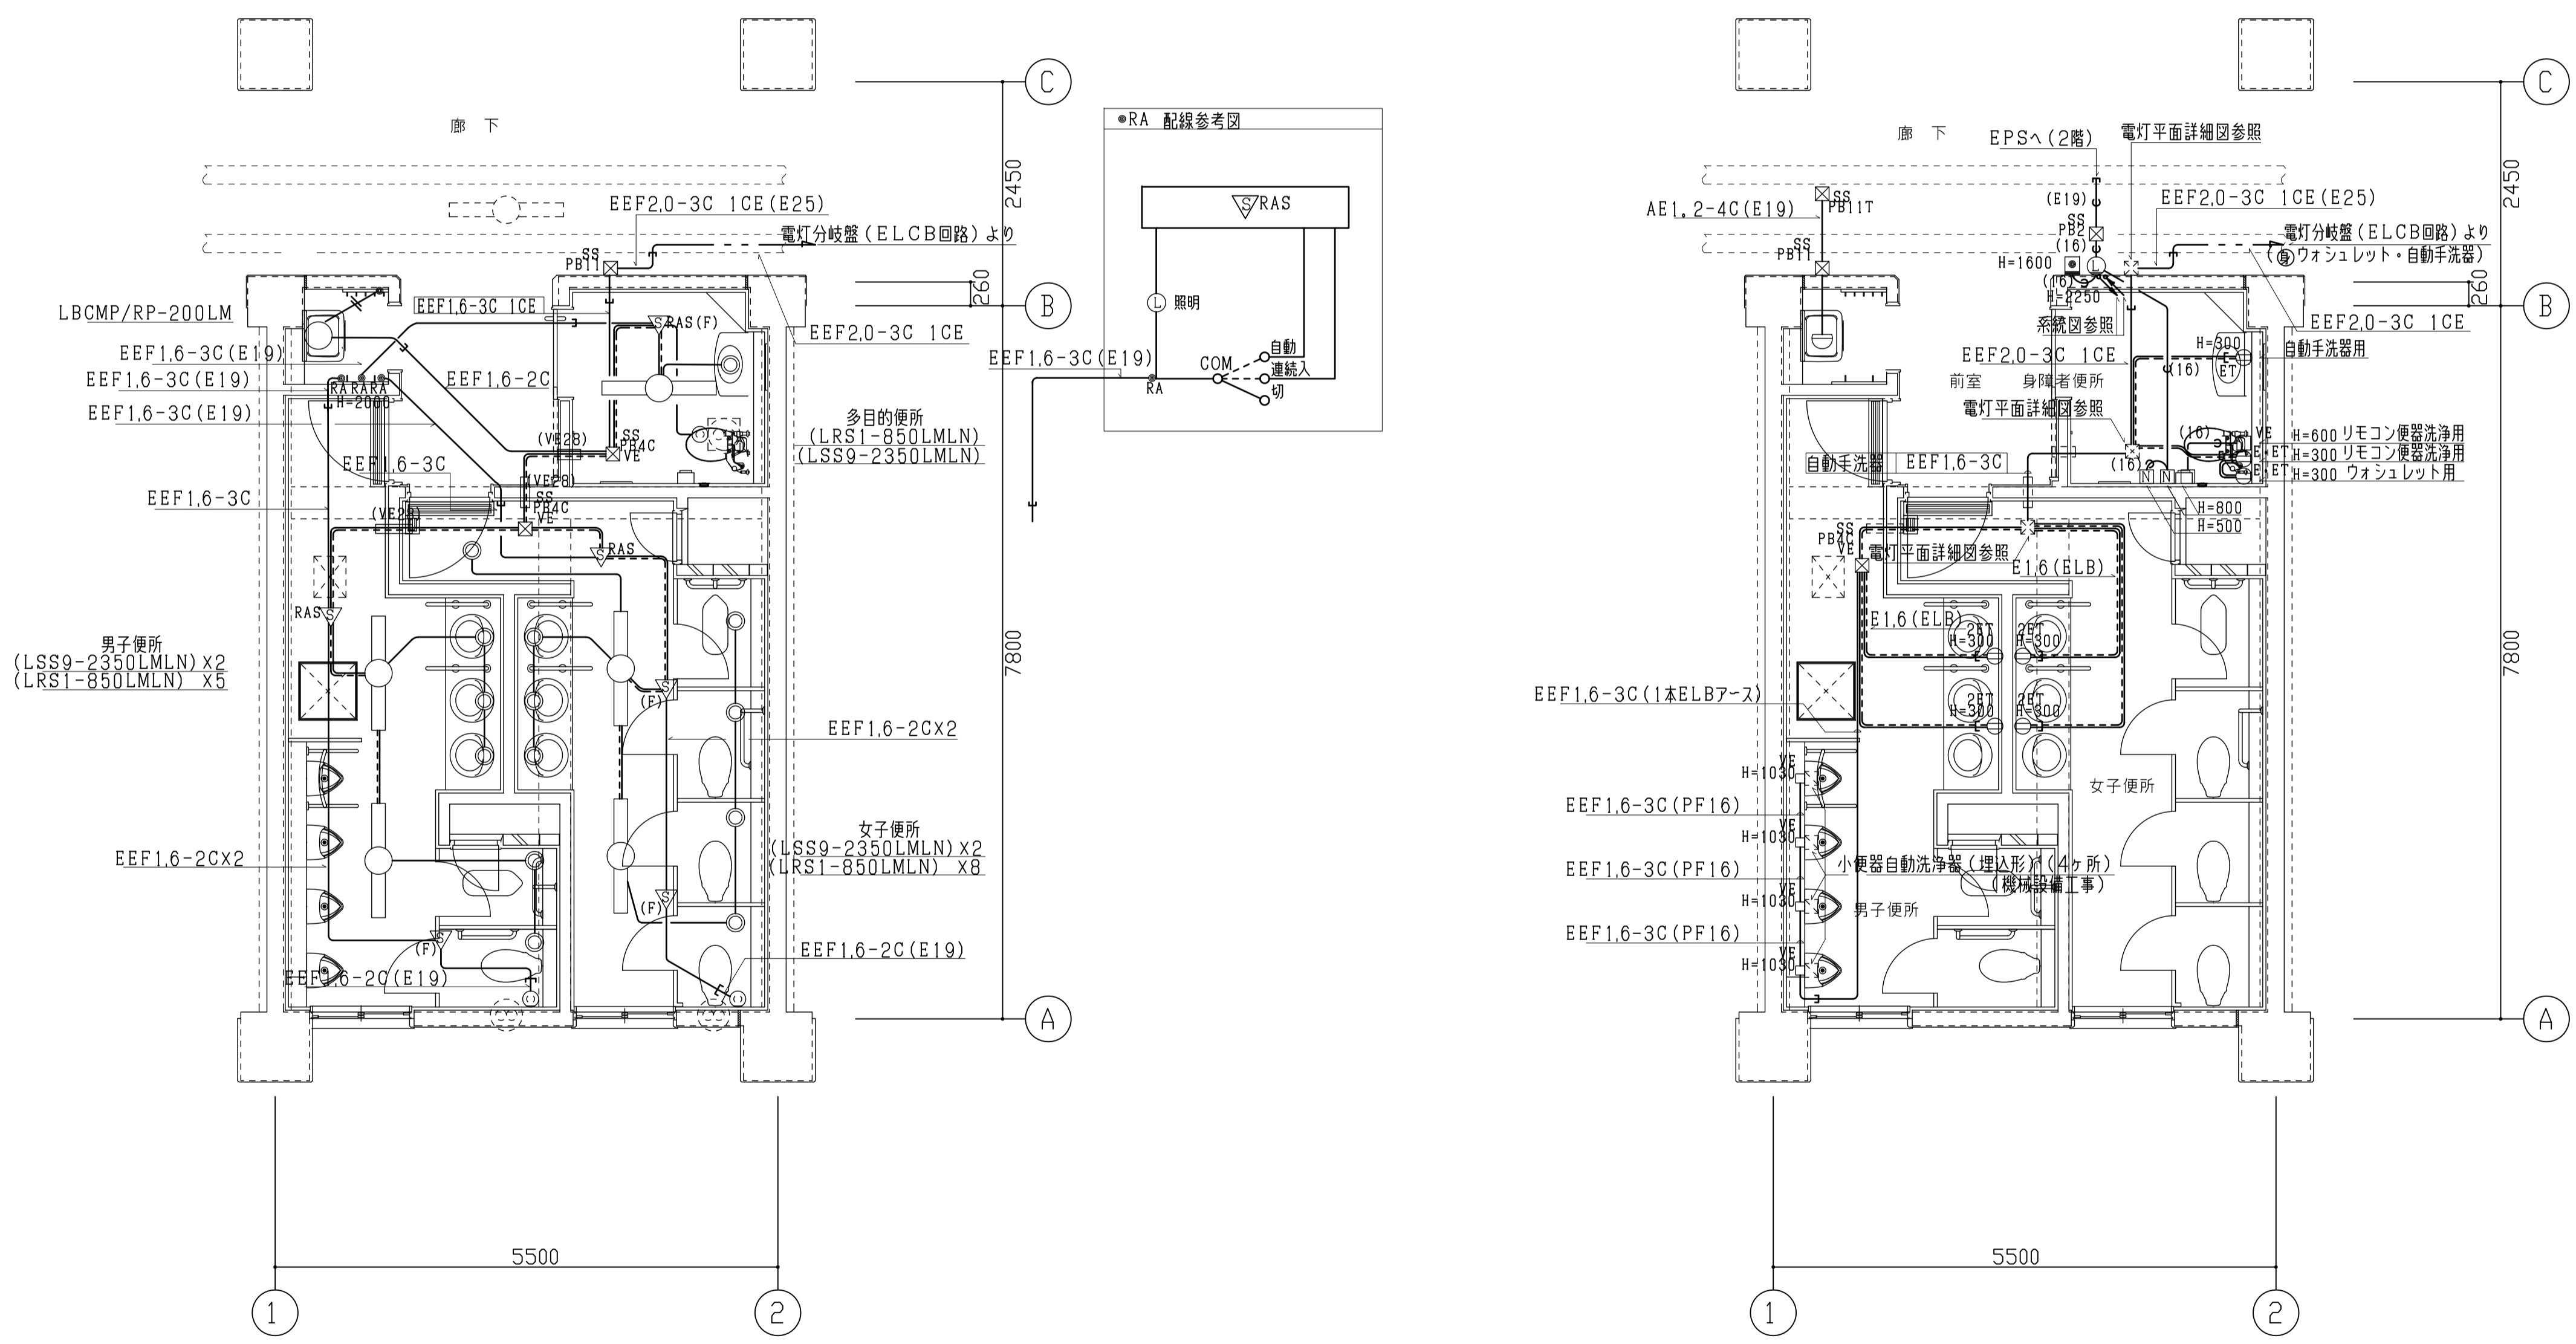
C
廊 下
2450
EEF2,0-3C 1CE(E25)
電灯分岐盤(ELCB回路)より
SS
PB1I
260
B
LBCMP/RP-200LM
EEF1,6-3C 1CE
EEF2,0-3C 1CE
RAS(F)
EEF1,6-3C(E19)
EEF1,6-3C(E19)
RARARA
H=2000
EEF1,6-2C
EEF1,6-3C(E19)
(VE28)
SS
PB4C
VE
多目的便所
(LRS1-850LMLN)
(LSS9-2350LMLN)
EEF1,6-3C
(VE28)
SS
PB4C
VE
EEF1,6-3C
(VE28)
RAS
RAS
男子便所
(LSS9-2350LMLN)X2
(LRS1-850LMLN) X5
7800
(F)
EEF1,6-2CX2
女子便所
(LSS9-2350LMLN)X2
(LRS1-850LMLN) X8
EEF1,6-2CX2
(F)
(F)
EEF1,6-2C(E19)
EEF1,6-2C(E19)
A
5500
1
2

●RA 配線参考図
RAS
照明
EEF1,6-3C(E19)
RA
COM
自動
連続入
切

廊 下
EPSへ(2階)
電灯平面詳細図参照
C
2450
(E19)
SS
PB1IT
AE1,2-4C(E19)
SS
PB2
(16)
EEF2,0-3C 1CE(E25)
電灯分岐盤(ELCB回路)より
ウォシュレット・自動手洗器)
SS
PB1I
H=1600
(16)
H=2250
260
B
系統図参照
EEF2,0-3C 1CE
H=300
ET
自動手洗器用
EEF2,0-3C 1CE
(16)
前室
身障者便所
電灯平面詳細図参照
(16)
VE
H=600 リモコン便器洗浄用
H=300 リモコン便器洗浄用
H=300 ウォシュレット用
(16)
自動手洗器
EEF1,6-3C
H=800
H=500
SS
PB4C
VE
電灯平面詳細図参照
E1,6(ELB)
E1,6(ELB)
2ET
H=300
2ET
H=300
7800
EEF1,6-3C(1本ELBアース)
2ET
H=300
2ET
H=300
VE
H=1030
女子便所
EEF1,6-3C(PF16)
VE
H=1030
EEF1,6-3C(PF16)
小便器自動洗浄器(埋込形)(4ヶ所)
(機械設備工事)
VE
H=1030
男子便所
EEF1,6-3C(PF16)
VE
H=1030
A
5500
1
2